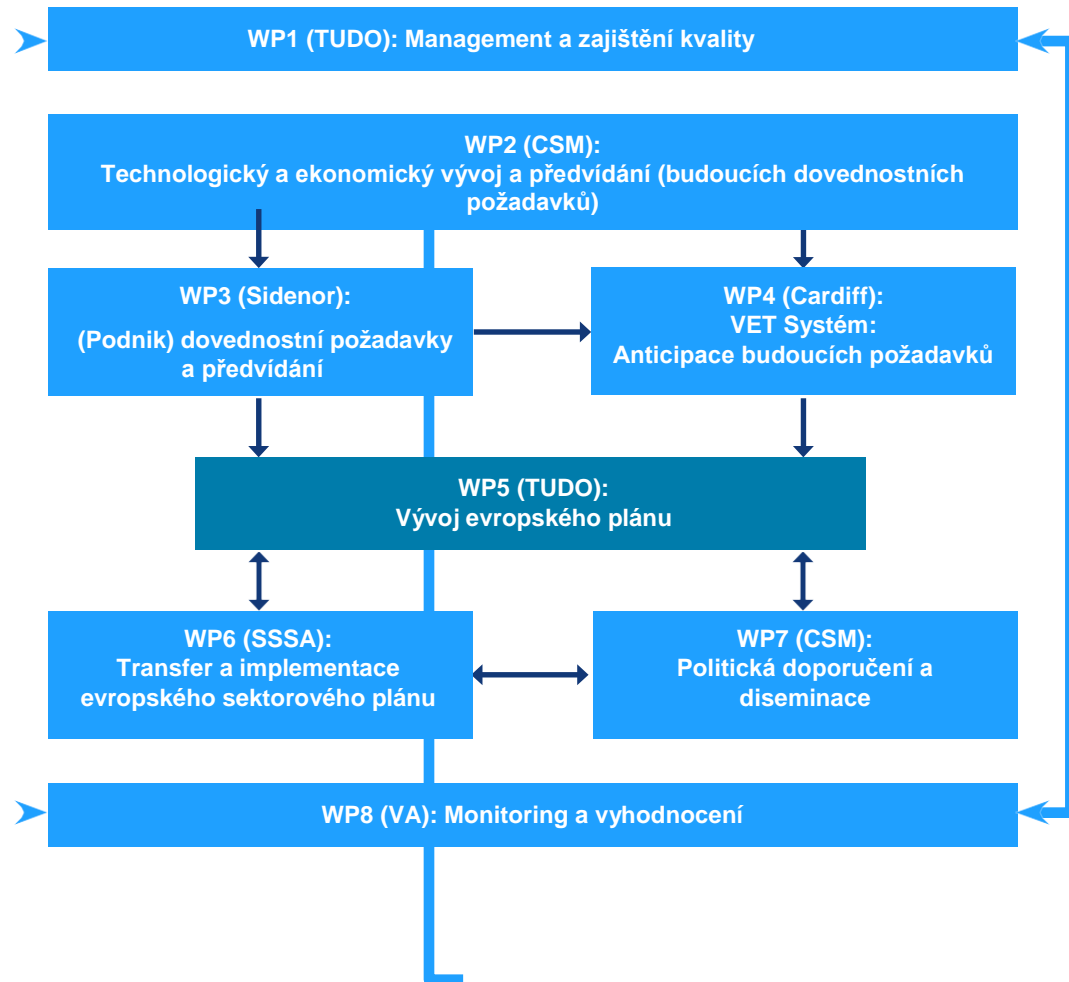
WP1 (TUDO): Management a zajištění kvality

WP2 (CSM):
Technologický a ekonomický vývoj a předvídání (budoucích dovednostních požadavků)

WP3 (Sidenor):
(Podnik) dovednostní požadavky a předvídání

WP4 (Cardiff):
VET Systém:
Anticipace budoucích požadavků

WP5 (TUDO):
Vývoj evropského plánu

WP6 (SSSA):
Transfer a implementace evropského sektorového plánu

WP7 (CSM):
Politická doporučení a diseminace

WP8 (VA): Monitoring a vyhodnocení